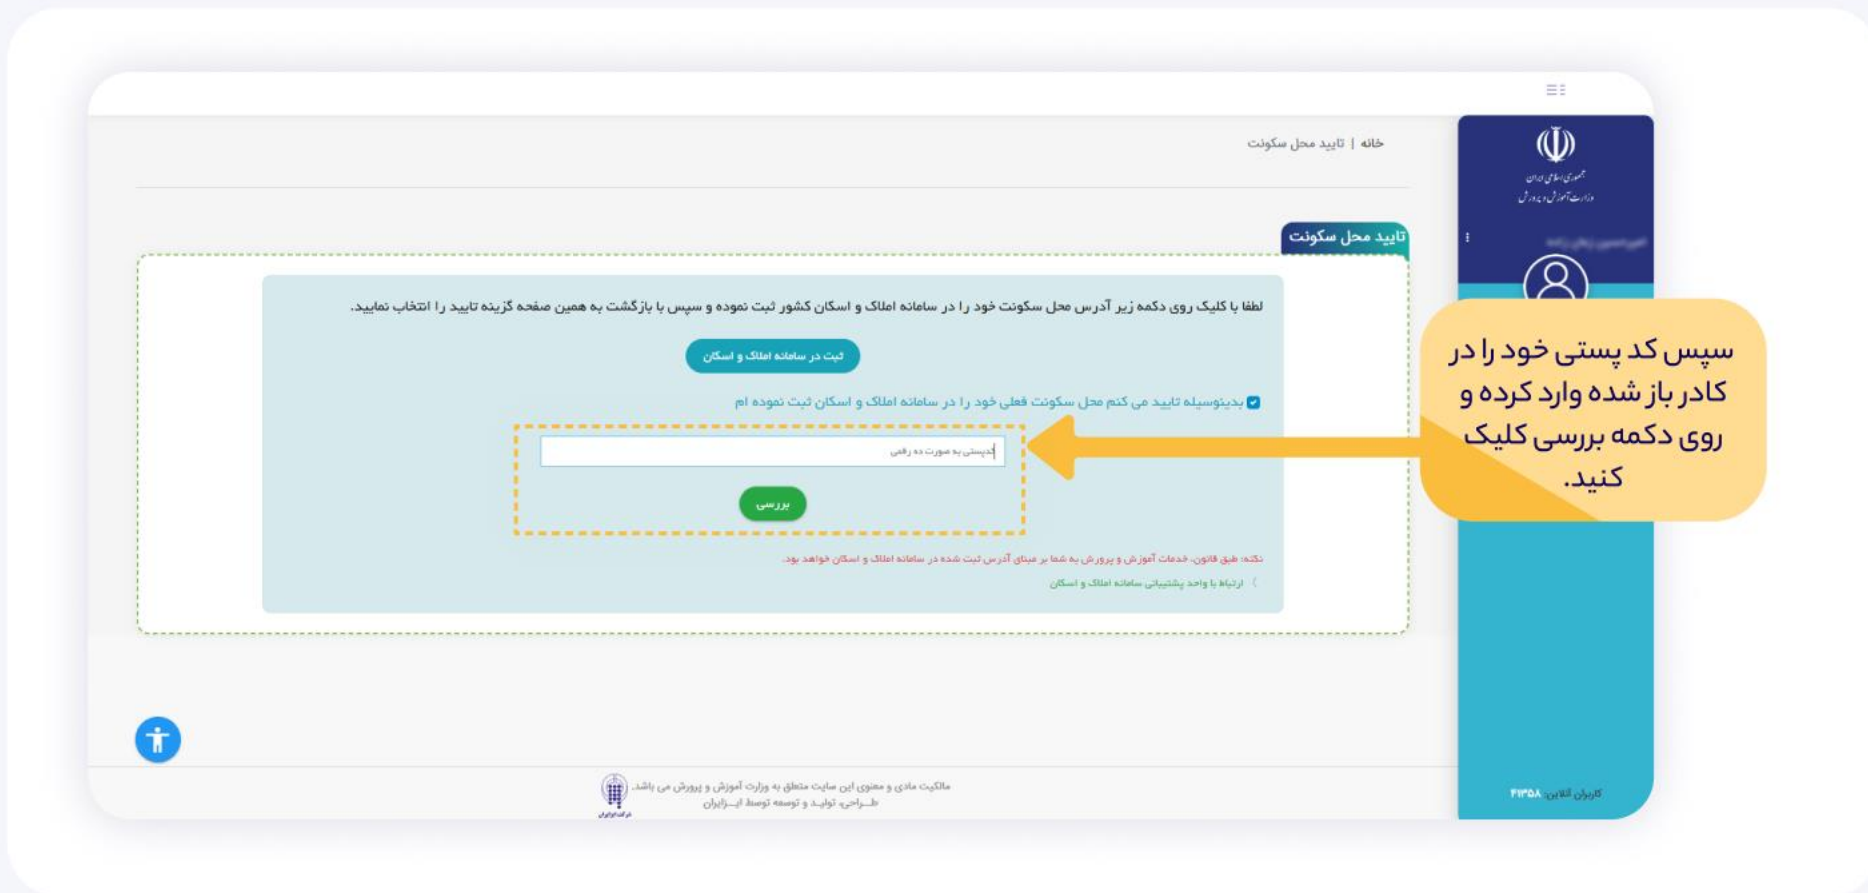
خانه | تایید محل سکونت

جمهوری اسلامی ایران
وزارت آموزش و پرورش

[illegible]

تایید محل سکونت

لطفا با کلیک روی دکمه زیر آدرس محل سکونت خود را در سامانه املاک و اسکان کشور ثبت نموده و سپس با بازگشت به همین صفحه گزینه تایید را انتخاب نمایید.

ثبت در سامانه املاک و اسکان

بدینوسیله تایید می کنم محل سکونت فعلی خود را در سامانه املاک و اسکان ثبت نموده ام

کدپستی به صورت ده رقمی

بررسی

نکته: طبق قانون، خدمات آموزش و پرورش به شما بر مبنای آدرس ثبت شده در سامانه املاک و اسکان خواهد بود.

ارتباط با واحد پشتیبانی سامانه املاک و اسکان

سپس کد پستی خود را در کادر باز شده وارد کرده و روی دکمه بررسی کلیک کنید.

مالکیت مادی و معنوی این سایت متعلق به وزارت آموزش و پرورش می باشد.
طراحی، تولید و توسعه توسط ابـزایران

کاربران آنلاین: ۴۱۳۵۸